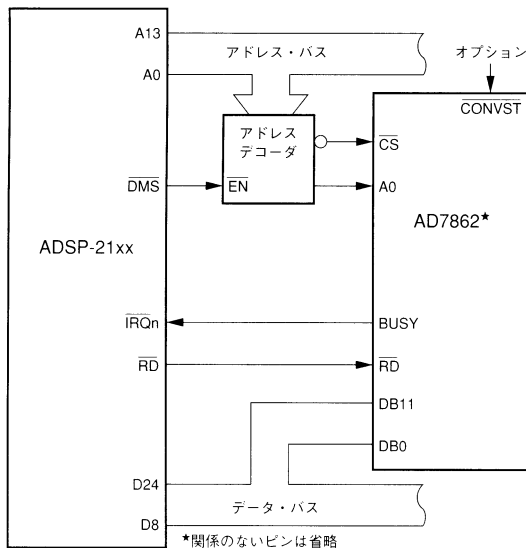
A13
アドレス・バス
オプション
A0
$\overline{CONVST}$
アドレス
デコーダ
$\overline{CS}$
$\overline{DMS}$
$\overline{EN}$
A0
AD7862★
ADSP-21xx
$\overline{IRQn}$
BUSY
$\overline{RD}$
$\overline{RD}$
DB11
DB0
D24
データ・バス
D8
★関係のないピンは省略